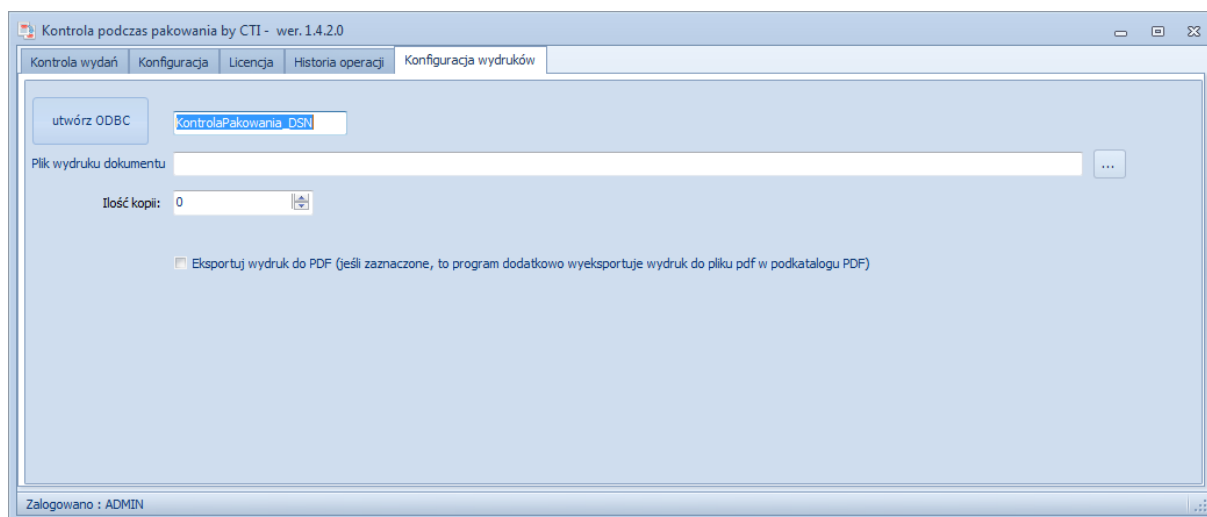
Kontrola podczas pakowania by CTI - wer. 1.4.2.0

Kontrola wydań | Konfiguracja | Licencja | Historia operacji | Konfiguracja wydruków

utwórz ODBC

KontrolaPakowania_DSN

Plik wydruku dokumentu

...

Ilość kopii: 0

Eksportuj wydruk do PDF (jeśli zaznaczone, to program dodatkowo wyeksportuje wydruk do pliku pdf w podkatalogu PDF)

Zalogowano : ADMIN